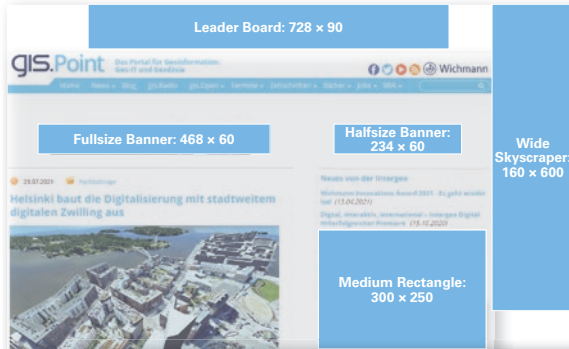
Leader Board: 728 × 90

gis.Point Das Portal für Geoinformation, GeoIT und GeoDäsie

Wichmann

Home News Blog gis.Radio gis.Open Termine Zeitschriften Bücher Jobs

Fullsize Banner: 468 × 60

Halfsize Banner: 234 × 60

Wide Skyscraper: 160 × 600

23.07.2021 Fachbeiträge

Helsinki baut die Digitalisierung mit stadtweitem digitalen Zwilling aus

News von der Intergeo

Wichmann Innovations Award 2021 - Es geht wieder los! (15.04.2021)

Digital, interaktiv, international – Intergeo Digital Anbieterpreis Premiere (15.10.2020)

Medium Rectangle: 300 × 250